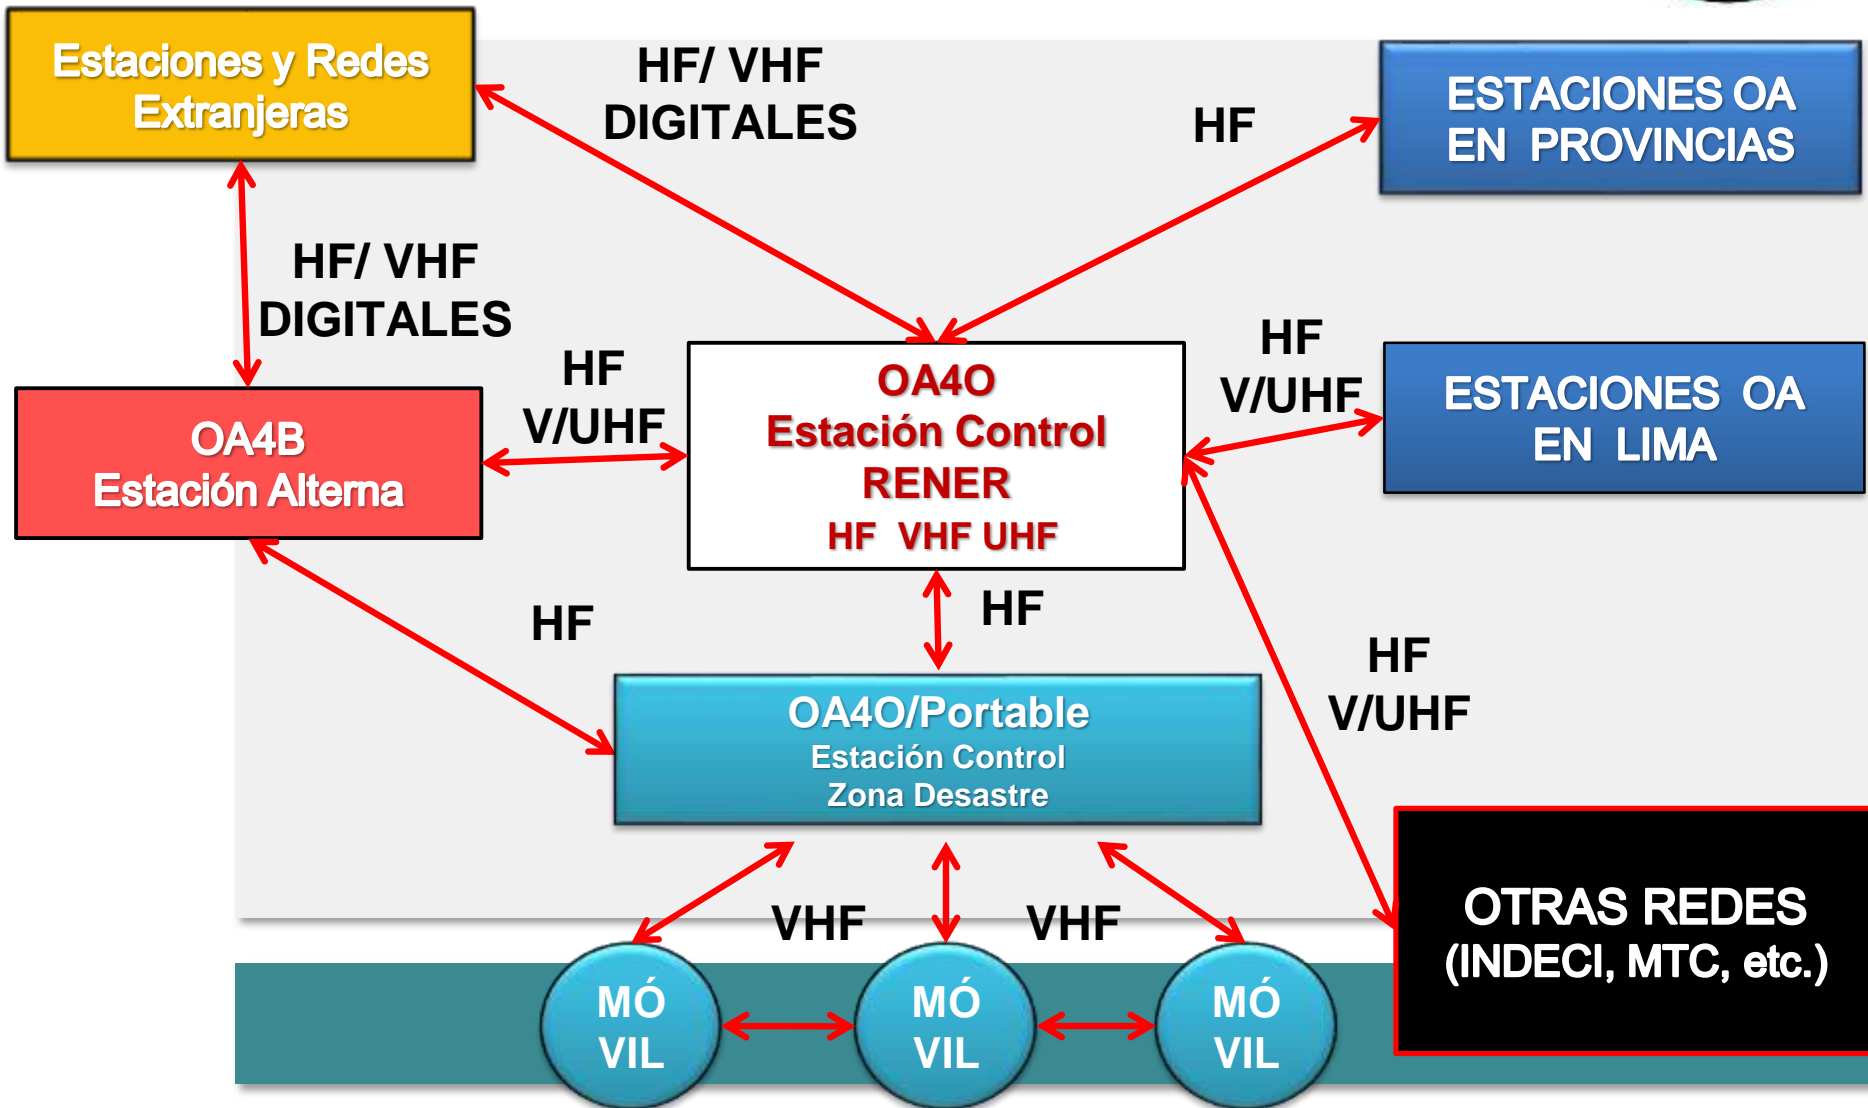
Estaciones y Redes Extranjeras

HF/ VHF DIGITALES

HF

ESTACIONES OA EN PROVINCIAS

HF/ VHF DIGITALES

HF V/UHF

OA4O
Estación Control
RENER
HF VHF UHF

HF V/UHF

ESTACIONES OA EN LIMA

OA4B
Estación Alterna

HF

HF

HF V/UHF

OA4O/Portable
Estación Control
Zona Desastre

OTRAS REDES (INDECI, MTC, etc.)

VHF

VHF

MÓ VIL

MÓ VIL

MÓ VIL